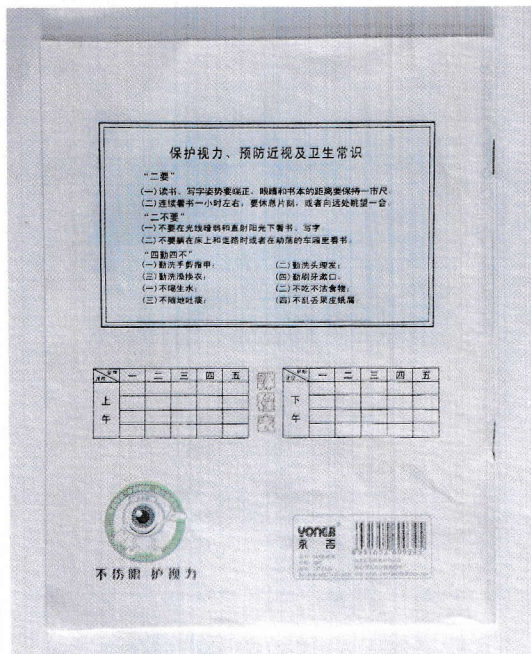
保护视力、预防近视及卫生常识

"二要"
(一) 读书、写字姿势要端正，眼睛和书本的距离要保持一市尺
(二) 连续看书一小时左右，要休息片刻，或者向远处眺望一会

"二不要"
(一) 不要在光线暗弱和直射阳光下看书、写字
(二) 不要躺在床上和走路时或者在动荡的车厢里看书

"四勤四不"
(一) 勤洗手剪指甲；
(二) 勤洗头理发；
(三) 勤洗澡换衣；
(四) 勤刷牙漱口。
(一) 不喝生水；
(二) 不吃不洁食物；
(三) 不随地吐痰；
(四) 不乱丢果皮纸屑。

| 星期 / 节次 | 一 | 二 | 三 | 四 | 五 |
|---|---|---|---|---|---|
| 上 | | | | | |
| | | | | | |
| 午 | | | | | |
| | | | | | |

课程表

| 星期 / 节次 | 一 | 二 | 三 | 四 | 五 |
|---|---|---|---|---|---|
| 下 | | | | | |
| | | | | | |
| 午 | | | | | |
| | | | | | |

不伤眼 护视力

yoneg 永吉

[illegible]